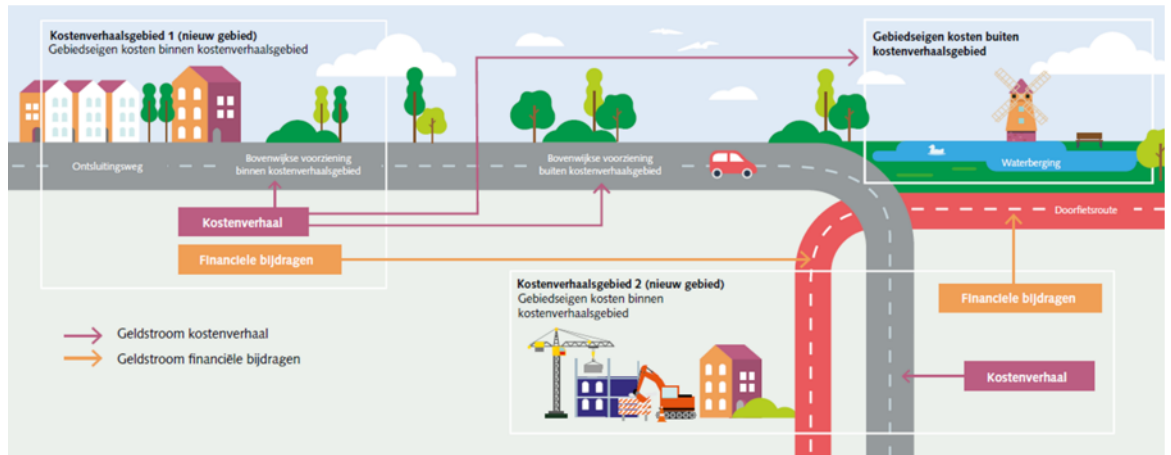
Kostenverhaalsgebied 1 (nieuw gebied)
Gebiedseigen kosten binnen kostenverhaalsgebied

Gebiedseigen kosten buiten kostenverhaalsgebied

Ontsluitingsweg

Bovenwijkse voorziening binnen kostenverhaalsgebied

Bovenwijkse voorziening buiten kostenverhaalsgebied

Waterberging

Doorfietsroute

Kostenverhaal

Financiele bijdragen

Kostenverhaalsgebied 2 (nieuw gebied)
Gebiedseigen kosten binnen kostenverhaalsgebied

Financiele bijdragen

Geldstroom kostenverhaal
Geldstroom financiële bijdragen

Kostenverhaal